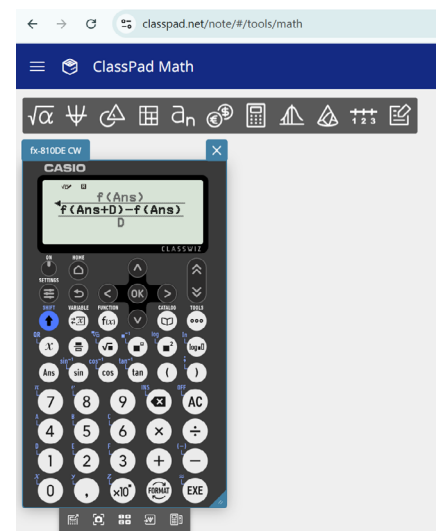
classpad.net/note/#/tools/math

ClassPad Math

fx-810DE CW

CASIO

$\frac{f(Ans)}{\frac{f(Ans+D)-f(Ans)}{D}}$

CLASSWIZ

ON
HOME
SETTINGS
OK
SHIFT VARIABLE FUNCTION CATALOG TOOLS
$f(x)$
$x$
$\sqrt{\blacksquare}$
$\blacksquare^2$
log
Ans sin cos tan ( )
7 8 9 AC
4 5 6 × ÷
1 2 3 + −
0 , ×10ˣ FORMAT EXE